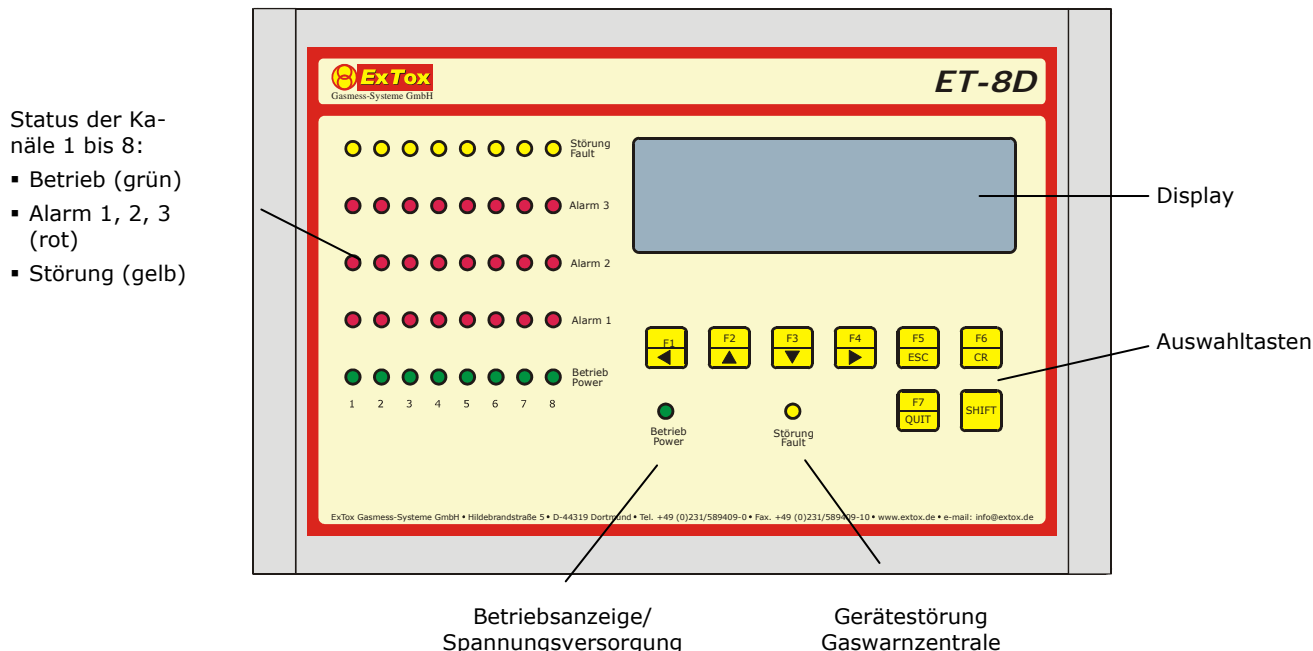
Status der Kanäle 1 bis 8:

- Betrieb (grün)
- Alarm 1, 2, 3 (rot)
- Störung (gelb)

ExTox
Gasmess-Systeme GmbH

ET-8D

Störung
Fault

Alarm 3

Alarm 2

Alarm 1

Betrieb
Power

1 2 3 4 5 6 7 8

Display

F1 ◀
F2 ▲
F3 ▼
F4 ▶
F5 ESC
F6 CR
F7 QUIT
SHIFT

Auswahltasten

Betrieb
Power

Störung
Fault

ExTox Gasmess-Systeme GmbH • Hildebrandstraße 5 • D-44319 Dortmund • Tel. +49 (0)231/589409-0 • Fax. +49 (0)231/589409-10 • www.extox.de • e-mail: info@extox.de

Betriebsanzeige/
Spannungsversorgung

Gerätestörung
Gaswarnzentrale